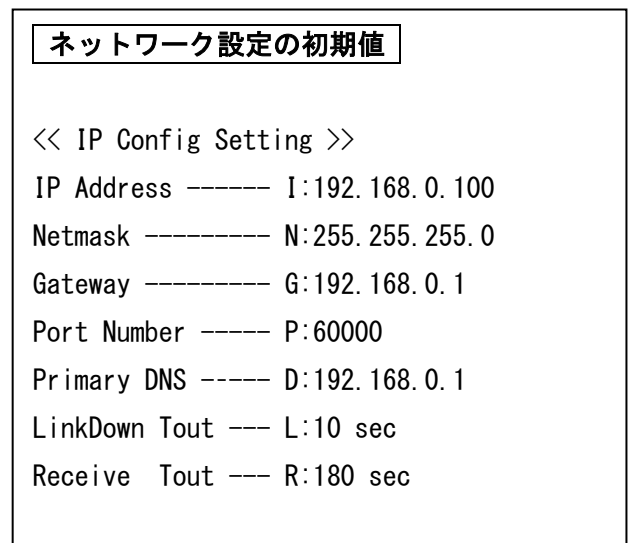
ネットワーク設定の初期値

<< IP Config Setting >>
IP Address ------ I:192.168.0.100
Netmask --------- N:255.255.255.0
Gateway --------- G:192.168.0.1
Port Number ----- P:60000
Primary DNS ----- D:192.168.0.1
LinkDown Tout --- L:10 sec
Receive  Tout --- R:180 sec